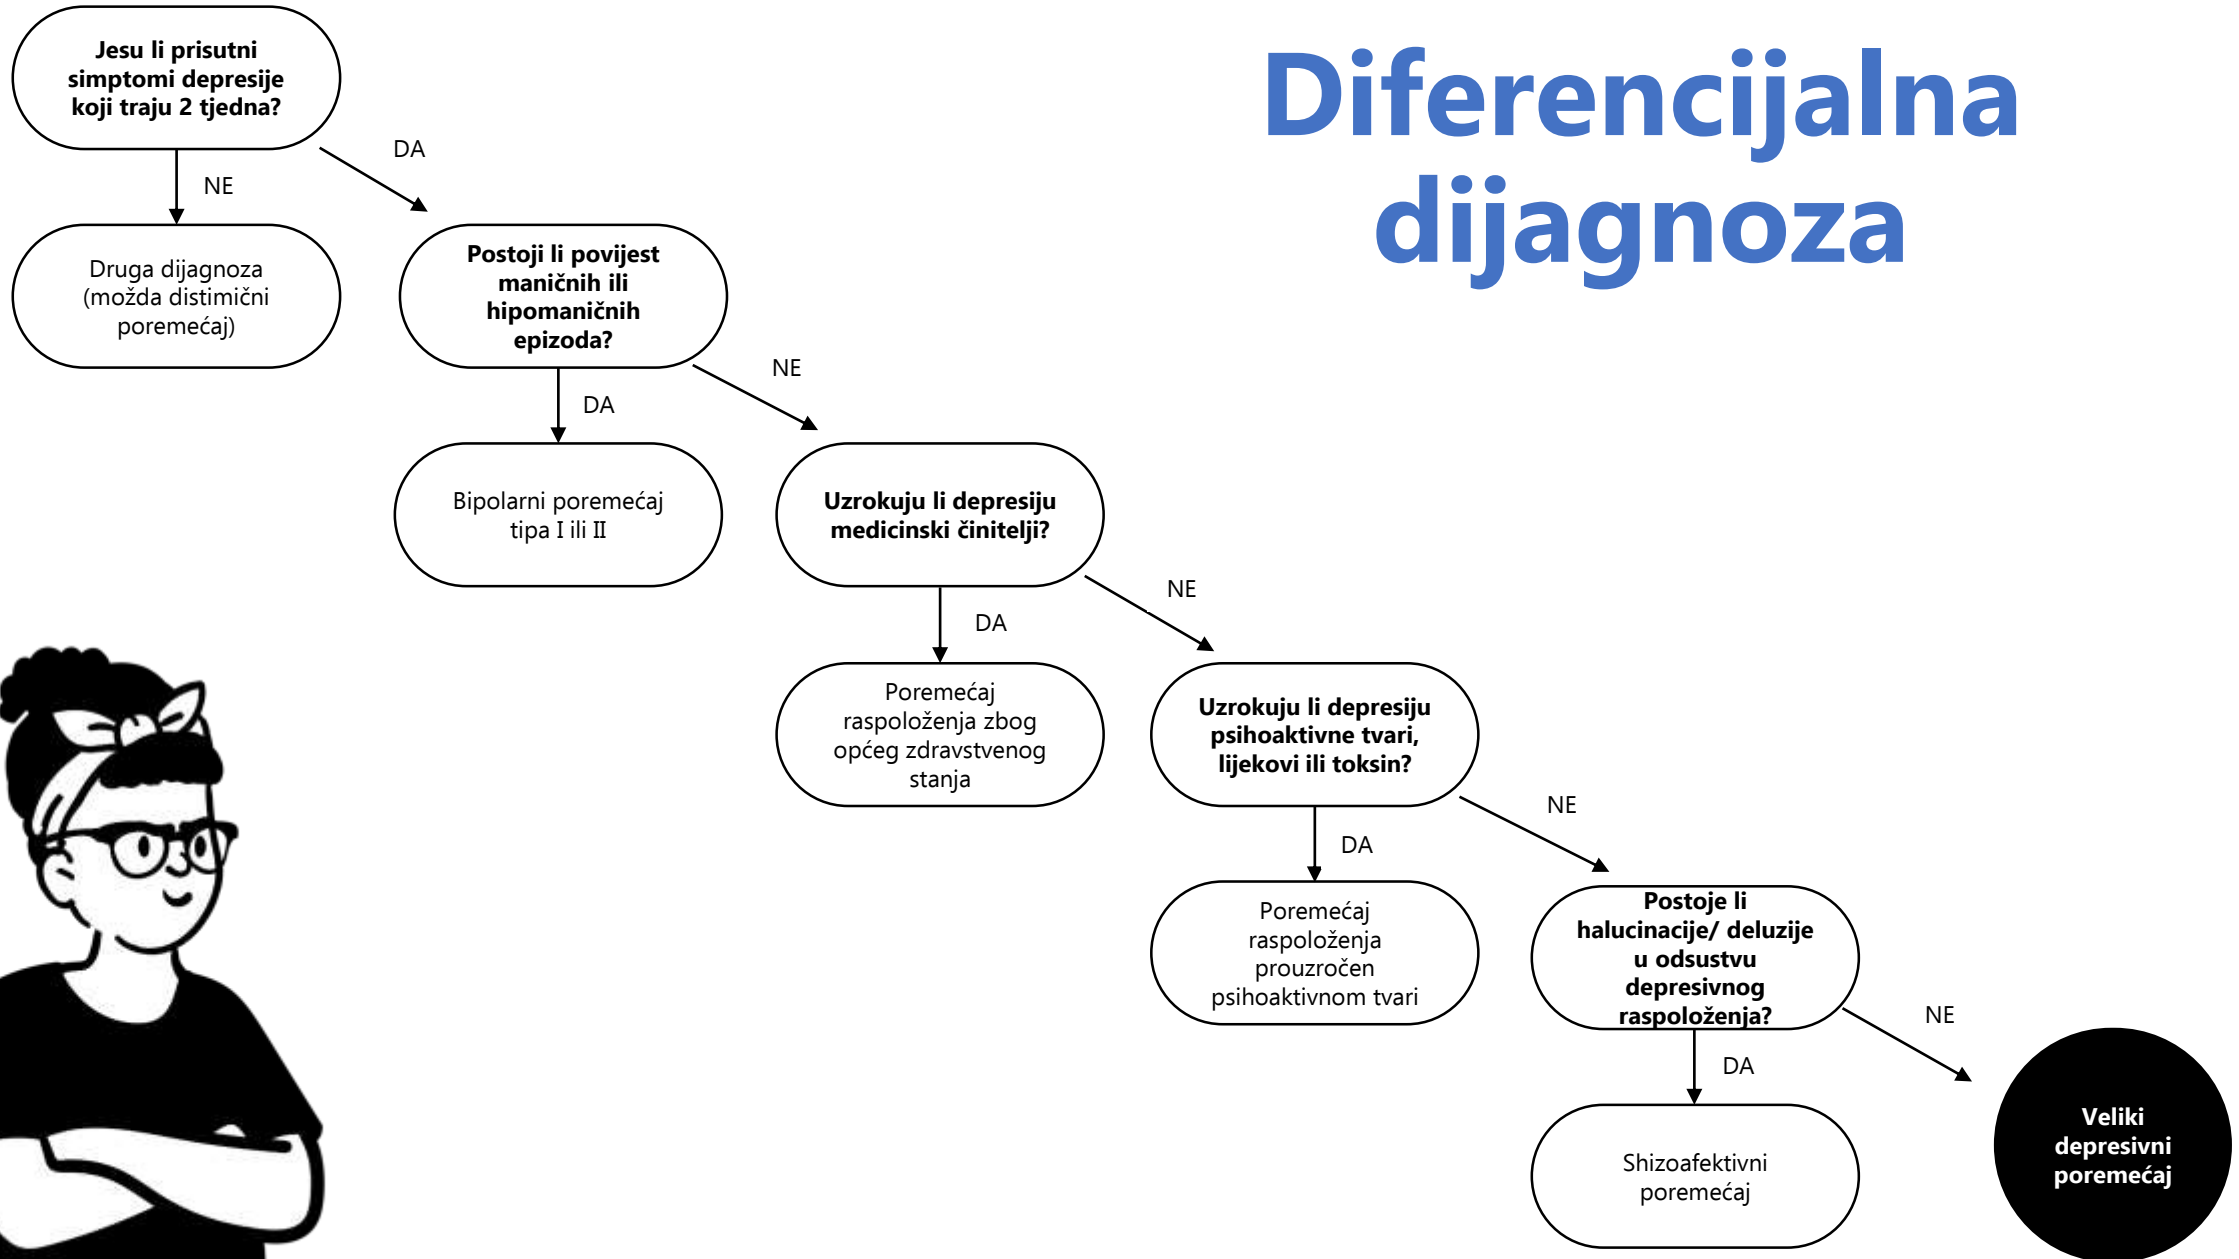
Diferencijalna dijagnoza

Jesu li prisutni simptomi depresije koji traju 2 tjedna?

NE

Druga dijagnoza (možda distimični poremećaj)

DA

Postoji li povijest maničnih ili hipomaničnih epizoda?

DA

Bipolarni poremećaj tipa I ili II

NE

Uzrokuju li depresiju medicinski čoinitelji?

DA

Poremećaj raspoloženja zbog općeg zdravstvenog stanja

NE

Uzrokuju li depresiju psihoaktivne tvari, lijekovi ili toksin?

DA

Poremećaj raspoloženja prouzročen psihoaktivnom tvari

NE

Postoje li halucinacije/ deluzije u odsustvu depresivnog raspoloženja?

DA

Shizoafektivni poremećaj

NE

Veliki depresivni poremećaj